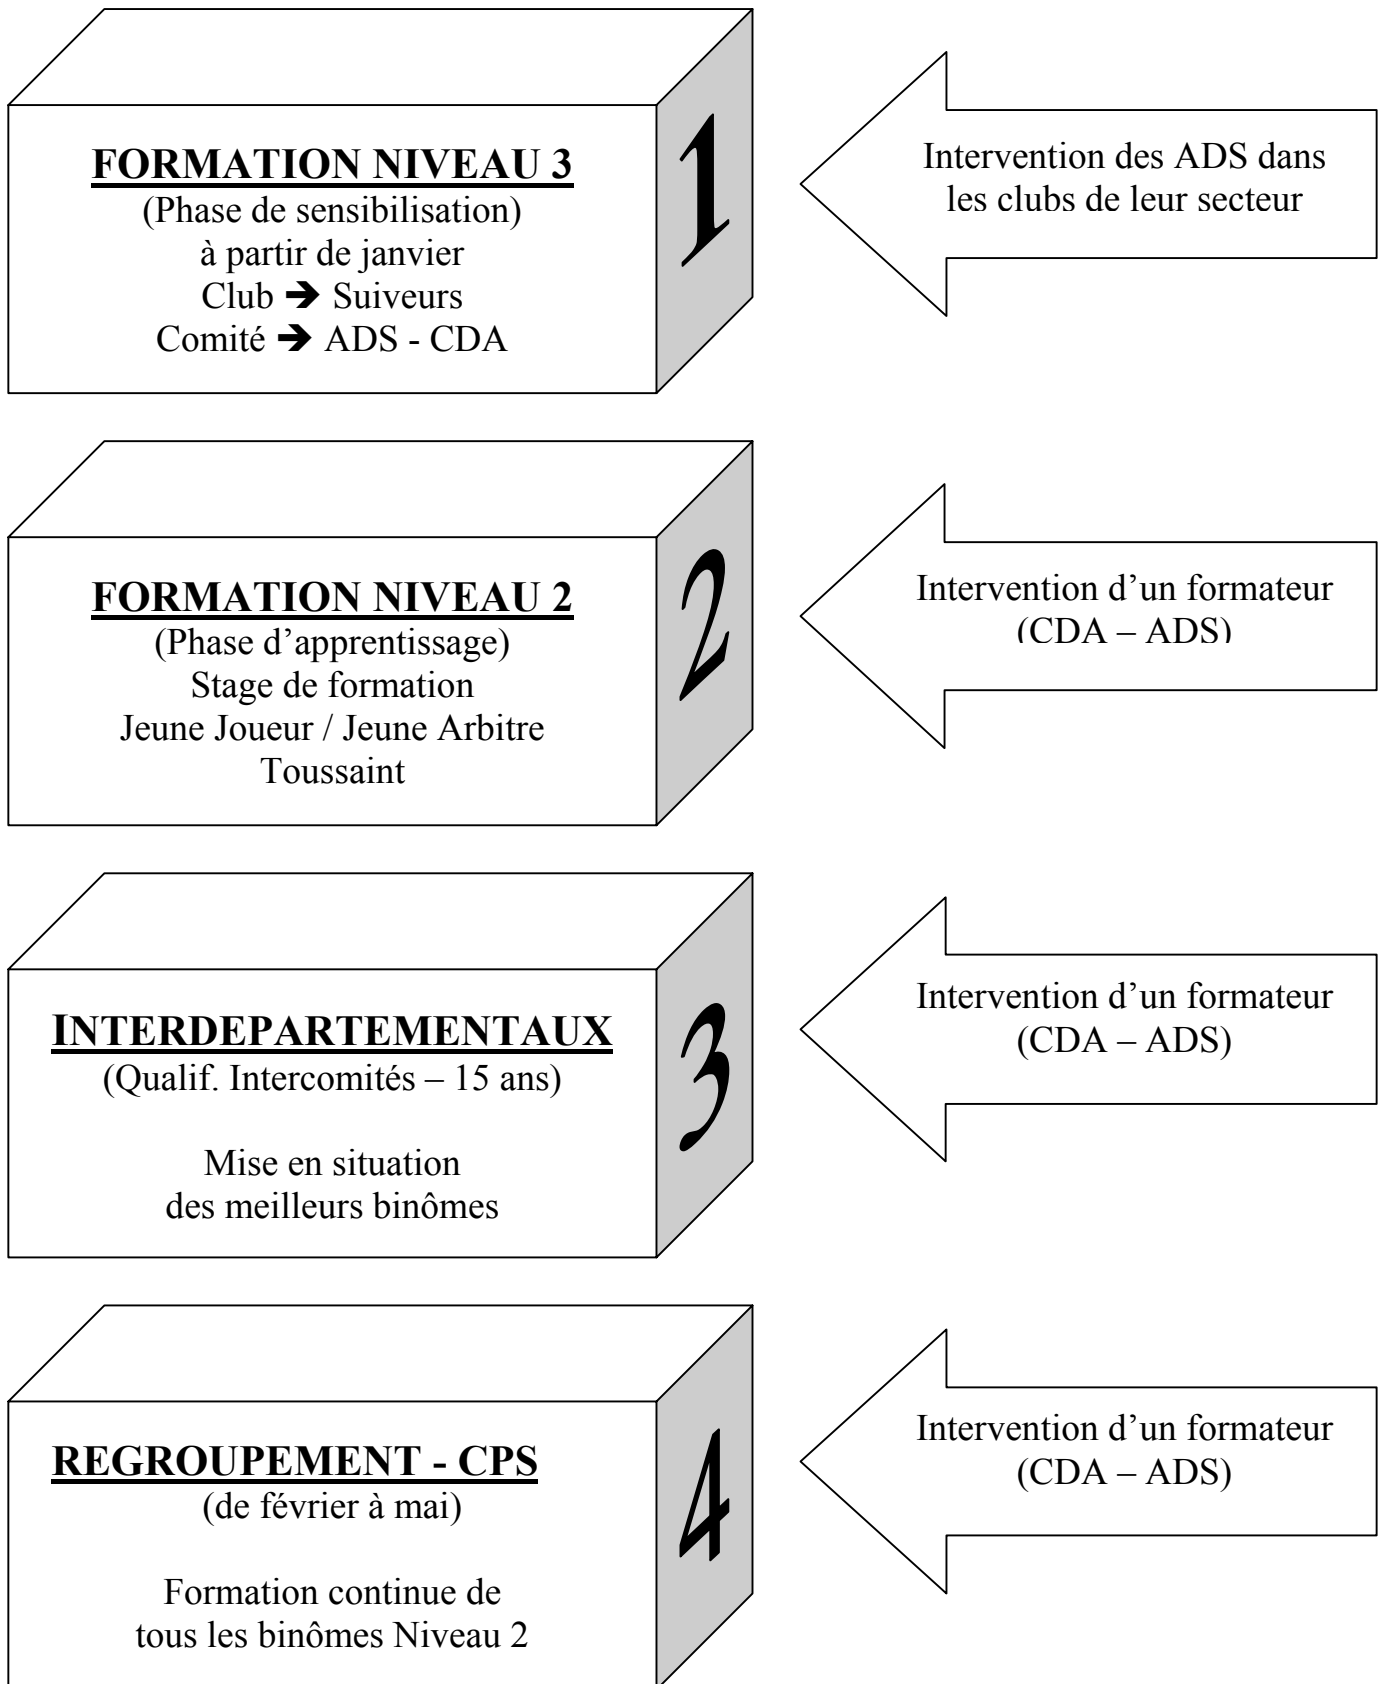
**FORMATION NIVEAU 3**
(Phase de sensibilisation)
à partir de janvier
Club → Suiveurs
Comité → ADS - CDA

1

Intervention des ADS dans les clubs de leur secteur

**FORMATION NIVEAU 2**
(Phase d'apprentissage)
Stage de formation
Jeune Joueur / Jeune Arbitre
Toussaint

2

Intervention d'un formateur (CDA – ADS)

**INTERDEPARTEMENTAUX**
(Qualif. Intercomités – 15 ans)

Mise en situation
des meilleurs binômes

3

Intervention d'un formateur (CDA – ADS)

**REGROUPEMENT - CPS**
(de février à mai)

Formation continue de
tous les binômes Niveau 2

4

Intervention d'un formateur (CDA – ADS)